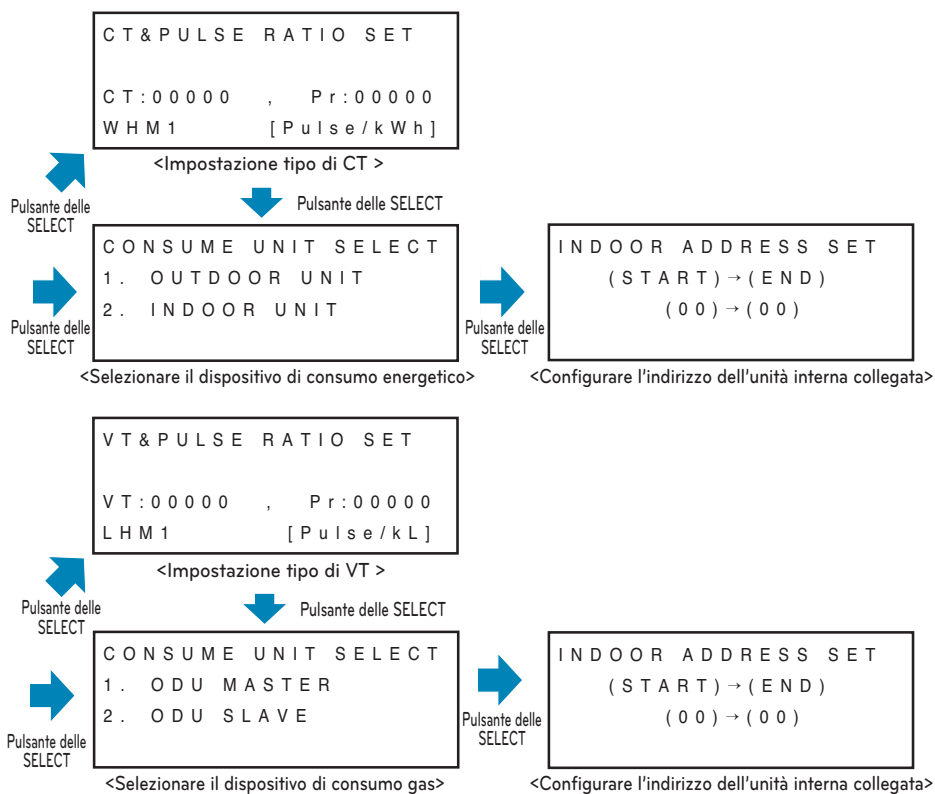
CT&PULSE RATIO SET

CT:00000 , Pr:00000
WHM1 [Pulse/kWh]

<Impostazione tipo di CT >

Pulsante delle SELECT

Pulsante delle SELECT

CONSUME UNIT SELECT
1. OUTDOOR UNIT
2. INDOOR UNIT

Pulsante delle SELECT

<Selezionare il dispositivo di consumo energetico>

Pulsante delle SELECT

INDOOR ADDRESS SET
(START)→(END)
(00)→(00)

<Configurare l'indirizzo dell'unità interna collegata>

VT&PULSE RATIO SET

VT:00000 , Pr:00000
LHM1 [Pulse/kL]

<Impostazione tipo di VT >

Pulsante delle SELECT

Pulsante delle SELECT

CONSUME UNIT SELECT
1. ODU MASTER
2. ODU SLAVE

Pulsante delle SELECT

<Selezionare il dispositivo di consumo gas>

Pulsante delle SELECT

INDOOR ADDRESS SET
(START)→(END)
(00)→(00)

<Configurare l'indirizzo dell'unità interna collegata>